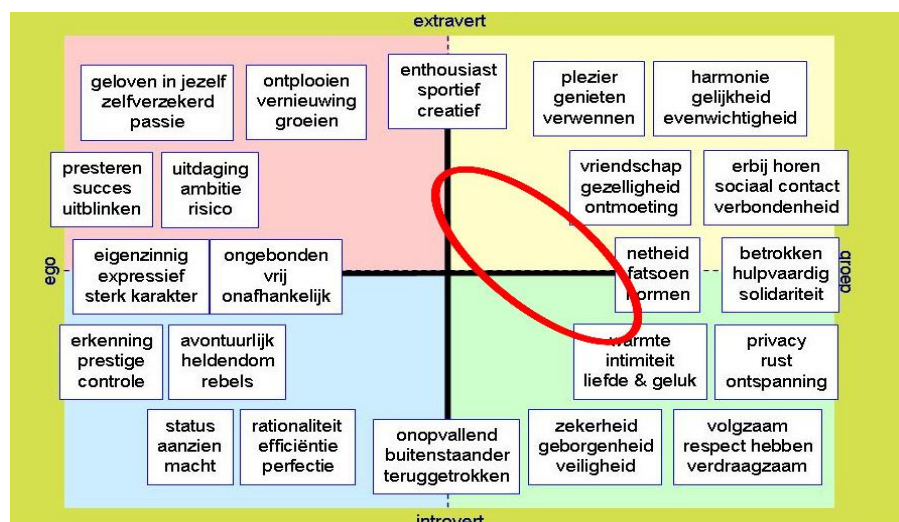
extravert

geloven in jezelf
zelfverzekerd
passie

ontplooien
vernieuwing
groeien

enthousiast
sportief
creatief

plezier
genieten
verwennen

harmonie
gelijkheid
evenwichtigheid

presteren
succes
uitblinken

uitdaging
ambitie
risico

vriendschap
gezelligheid
ontmoeting

erbij horen
sociaal contact
verbondenheid

ego

eigenzinnig
expressief
sterk karakter

ongebonden
vrij
onafhankelijk

netheid
fatsoen
normen

betrokken
hulpvaardig
solidariteit

groep

erkenning
prestige
controle

avontuurlijk
heldendom
rebels

warmte
intimiteit
liefde & geluk

privacy
rust
ontspanning

status
aanzien
macht

rationaliteit
efficiëntie
perfectie

onopvallend
buitenstaander
teruggetrokken

zekerheid
geborgenheid
veiligheid

volgzaam
respect hebben
verdraagzaam

introvert